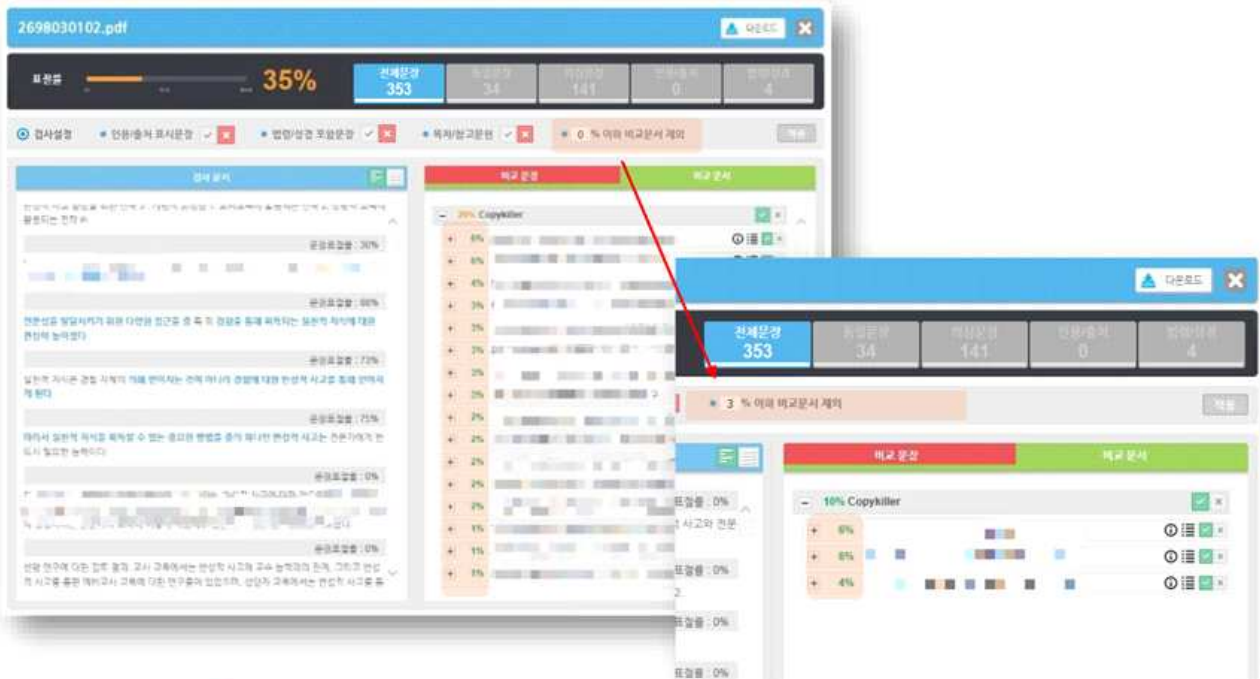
2698030102.pdf

다운로드

표절률

35%

전체문장 353

동일문장 34

의심문장 141

인용/출처 0

법령/성경 4

검사설정

인용/출처 표시문장

법령/성경 포함문장

목차/참고문헌

0 % 이하 비교문서 제외

적용

검사 문서

비교 문장

비교 문서

29% Copykiller

문장표절률 : 30%

문장표절률 : 60%

전문성을 발달시키기 위해 다양한 접근을 할 수 있는 경험을 통해 획득되는 실천적 지식에 대한 관점의 능력이다

문장표절률 : 73%

실천적 지식은 경험 지식의 기를 반이자는 것이 아니라 경험에 대한 반성적 사고를 통해 반하게 된다

문장표절률 : 75%

따라서 실천적 지식을 획득할 수 있는 중요한 방법은 즉시 제시된 반성적 사고는 전문가에게 반드시 필요한 능력이다

문장표절률 : 0%

문장표절률 : 0%

6%

6%

4%

3%

3%

3%

3%

3%

2%

2%

2%

2%

2%

2%

1%

1%

1%

다운로드

전체문장 353

동일문장 34

의심문장 141

인용/출처 0

법령/성경 4

3 % 이하 비교문서 제외

적용

비교 문장

비교 문서

10% Copykiller

6%

6%

4%

표절률 : 0%

사고와 전문

표절률 : 0%

표절률 : 0%

표절률 : 0%